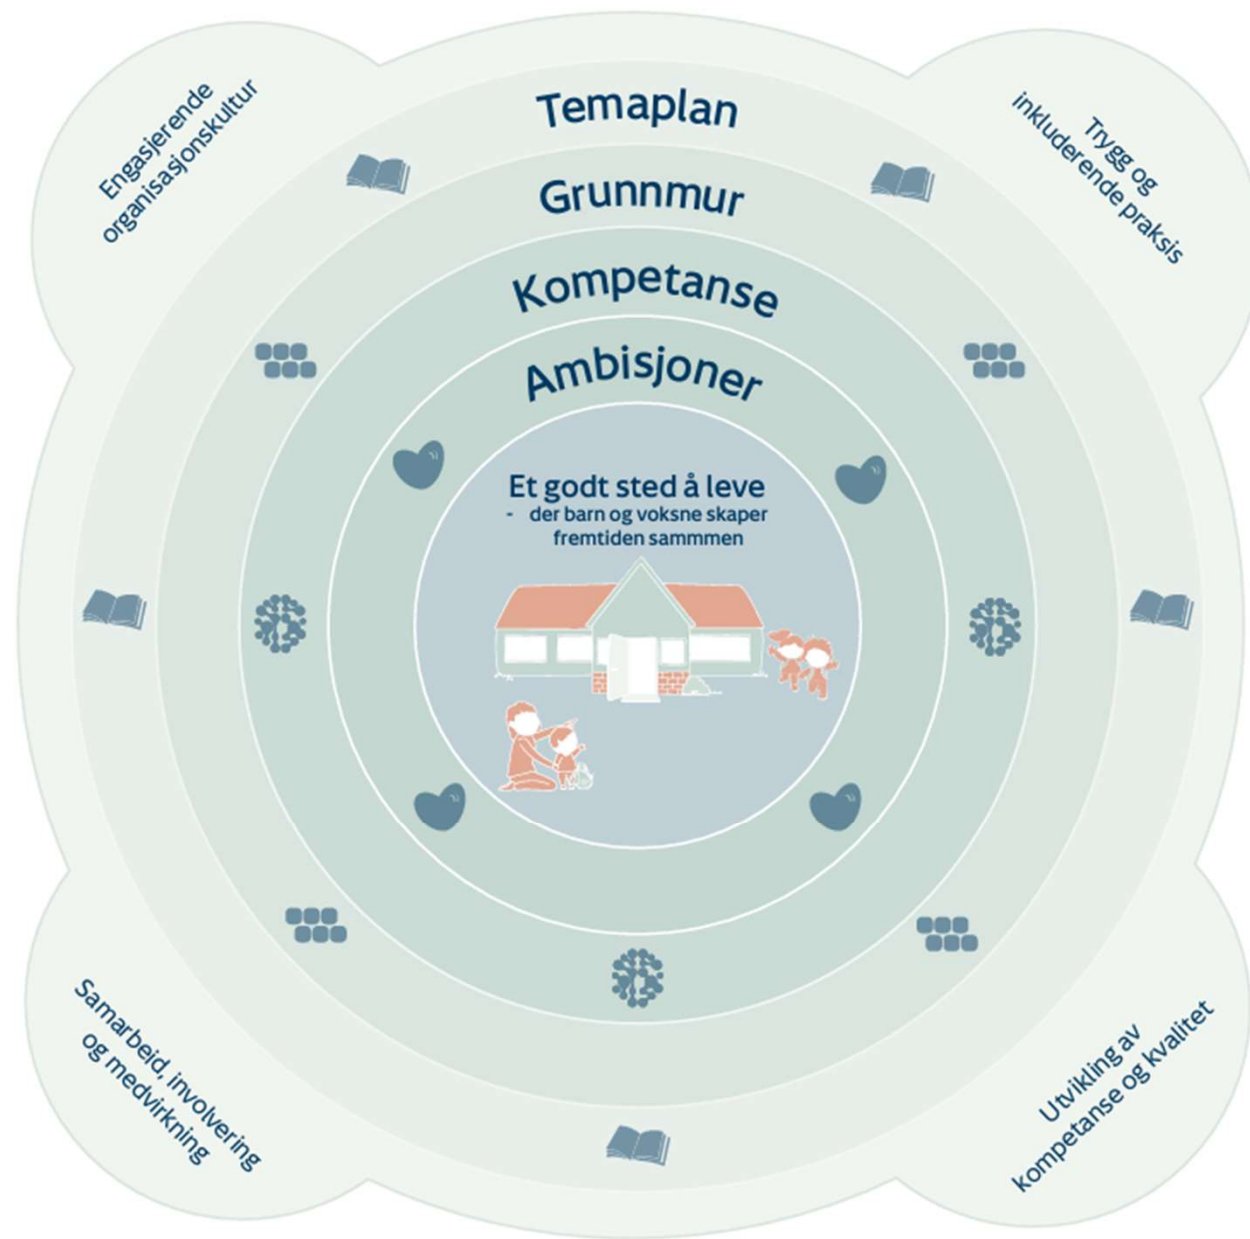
Engasjerende organisasjonskultur

Temaplan

Trygg og inkluderende praksis

Grunnmur

Kompetanse

Ambisjoner

Et godt sted å leve
- der barn og voksne skaper fremtiden sammmen

Samarbeid, involvering og medvirkning

Utvikling av kompetanse og kvalitet